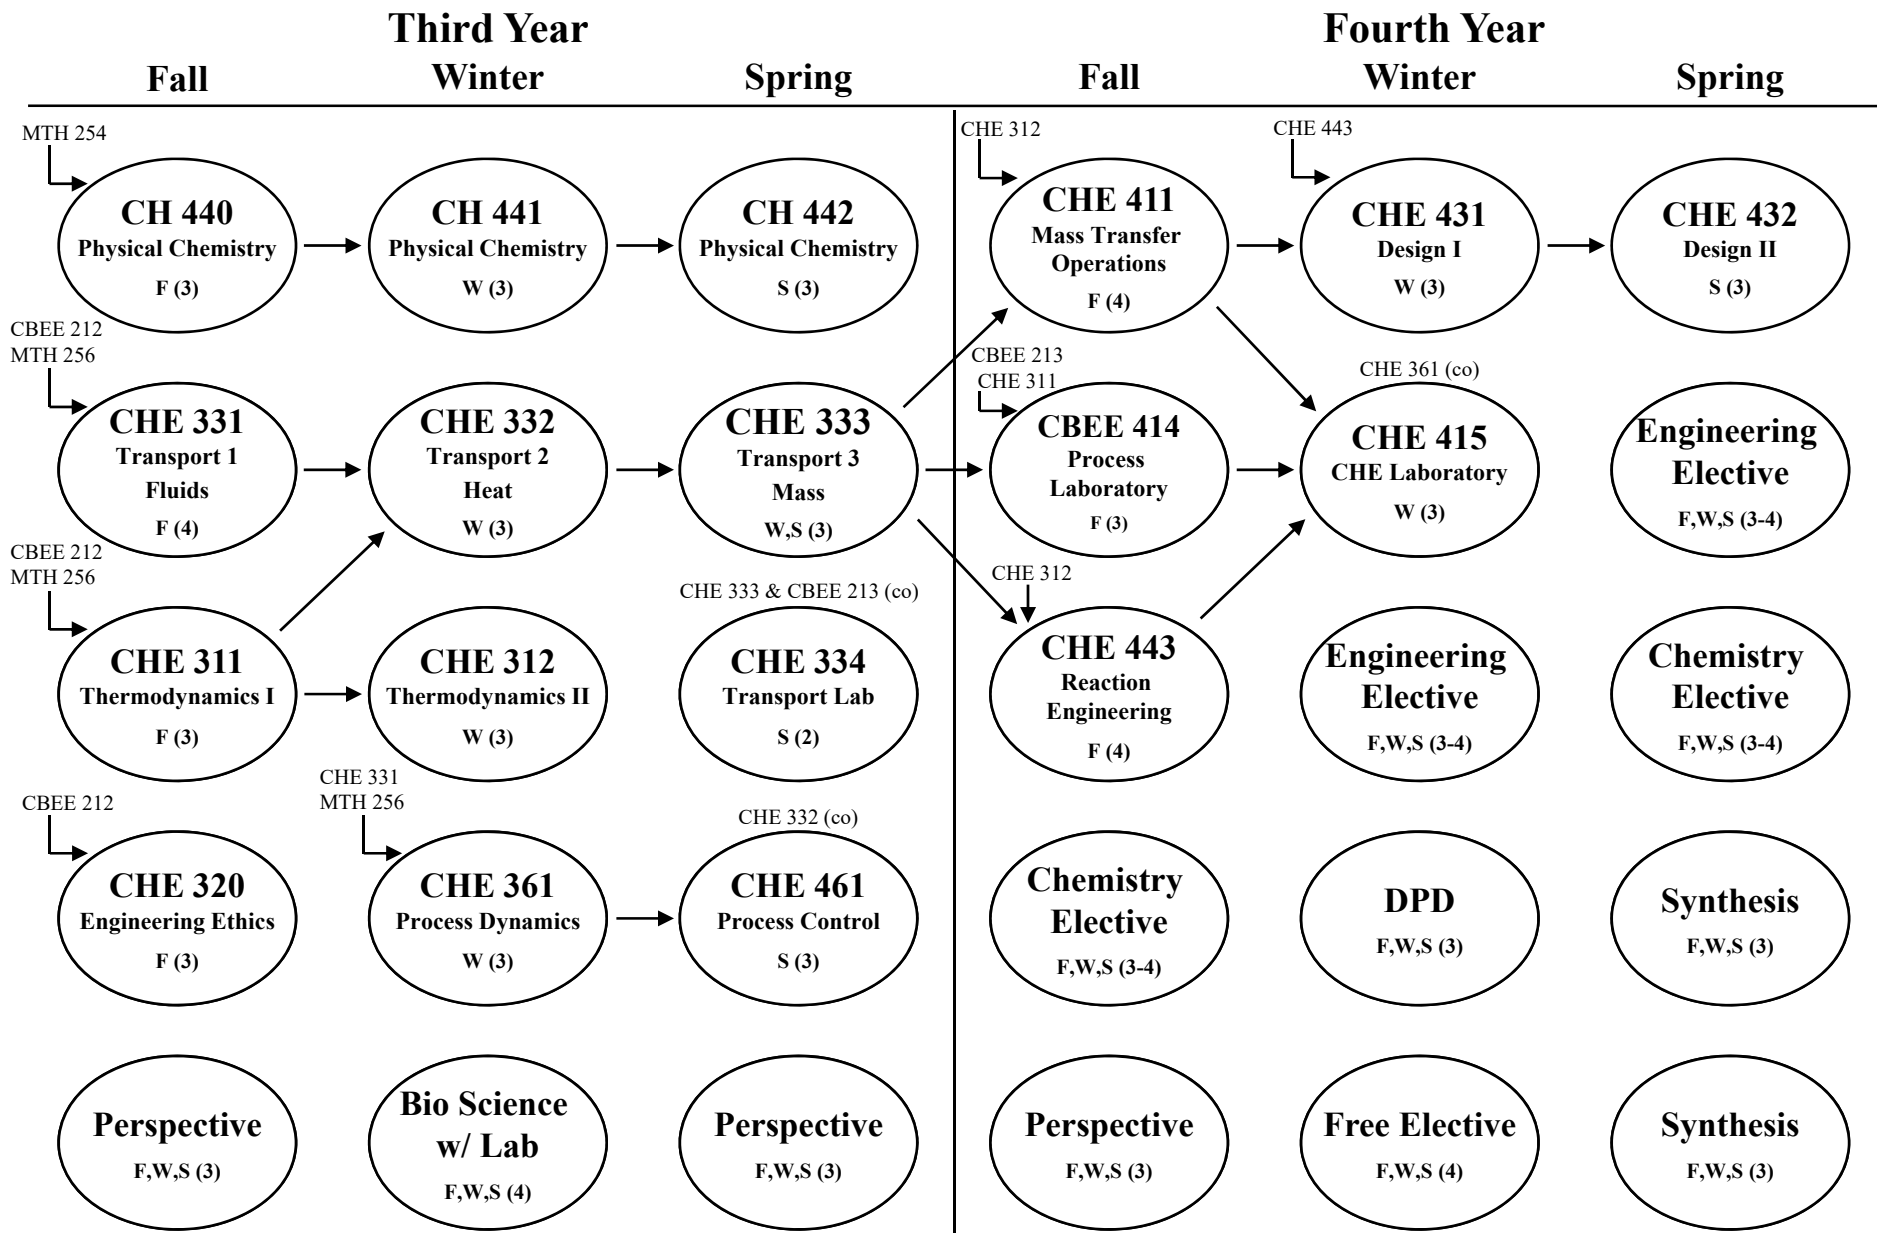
Third Year

Fall Winter Spring

Fourth Year

Fall Winter Spring

MTH 254

CH 440
Physical Chemistry
F (3)

CH 441
Physical Chemistry
W (3)

CH 442
Physical Chemistry
S (3)

CHE 312

CHE 411
Mass Transfer Operations
F (4)

CHE 443

CHE 431
Design I
W (3)

CHE 432
Design II
S (3)

CBEE 212
MTH 256

CHE 331
Transport 1
Fluids
F (4)

CHE 332
Transport 2
Heat
W (3)

CHE 333
Transport 3
Mass
W,S (3)

CBEE 213
CHE 311

CBEE 414
Process Laboratory
F (3)

CHE 361 (co)

CHE 415
CHE Laboratory
W (3)

Engineering Elective
F,W,S (3-4)

CBEE 212
MTH 256

CHE 311
Thermodynamics I
F (3)

CHE 312
Thermodynamics II
W (3)

CHE 333 & CBEE 213 (co)

CHE 334
Transport Lab
S (2)

CHE 312

CHE 443
Reaction Engineering
F (4)

Engineering Elective
F,W,S (3-4)

Chemistry Elective
F,W,S (3-4)

CBEE 212

CHE 320
Engineering Ethics
F (3)

CHE 331
MTH 256

CHE 361
Process Dynamics
W (3)

CHE 332 (co)

CHE 461
Process Control
S (3)

Chemistry Elective
F,W,S (3-4)

DPD
F,W,S (3)

Synthesis
F,W,S (3)

Perspective
F,W,S (3)

Bio Science w/ Lab
F,W,S (4)

Perspective
F,W,S (3)

Perspective
F,W,S (3)

Free Elective
F,W,S (4)

Synthesis
F,W,S (3)